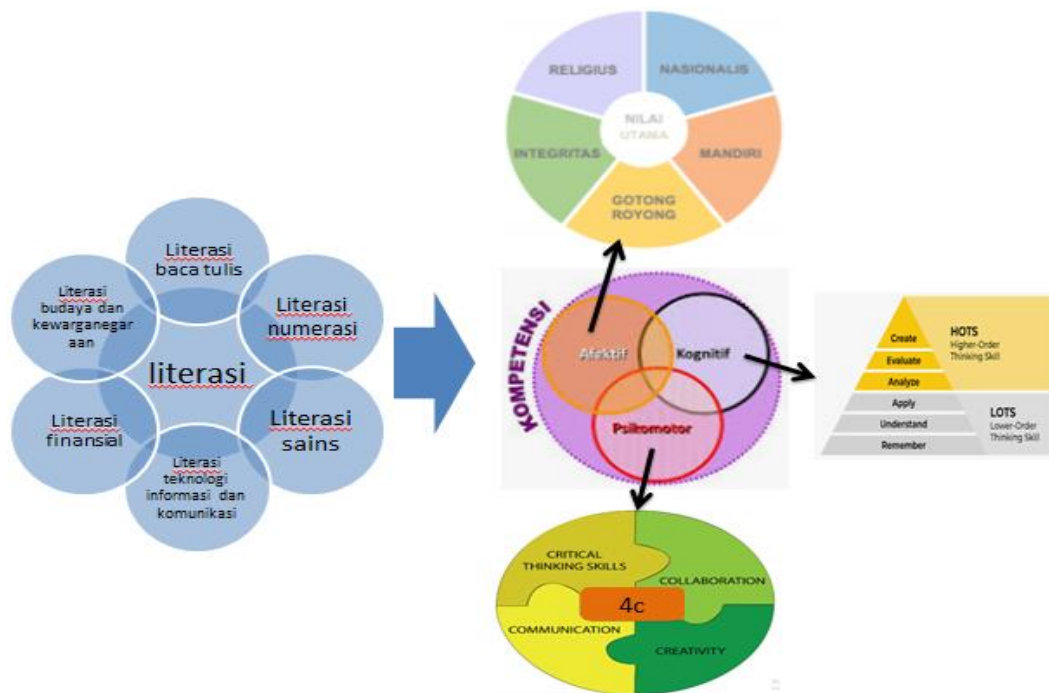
Literasi baca tulis

Literasi numerasi

Literasi sains

Literasi teknologi informasi dan komunikasi

Literasi finansial

Literasi budaya dan kewarganegaraan

literasi

RELIGIUS

NASIONALIS

MANDIRI

GOTONG ROYONG

INTEGRITAS

NILAI UTAMA

KOMPETENSI

Afektif

Kognitif

Psikomotor

Create

Evaluate

Analyze

Apply

Understand

Remember

HOTS
Higher-Order Thinking Skill

LOTS
Lower-Order Thinking Skill

CRITICAL THINKING SKILLS

COLLABORATION

4c

COMMUNICATION

CREATIVITY